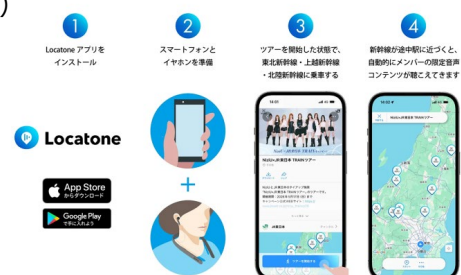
1
Locatone アプリを
インストール

2
スマートフォンと
イヤホンを準備

3
ツアーを開始した状態で、
東北新幹線・上越新幹線
・北陸新幹線に乗車する

4
新幹線が途中駅に近づくと、
自動的にメンバーの限定音声
コンテンツが聴こえてきます

Locatone

App Store からダウンロード

Google Play で手に入れよう

NiziU×JR東日本 TRAINツアー

NiziU×JR東日本 TRAINツアー